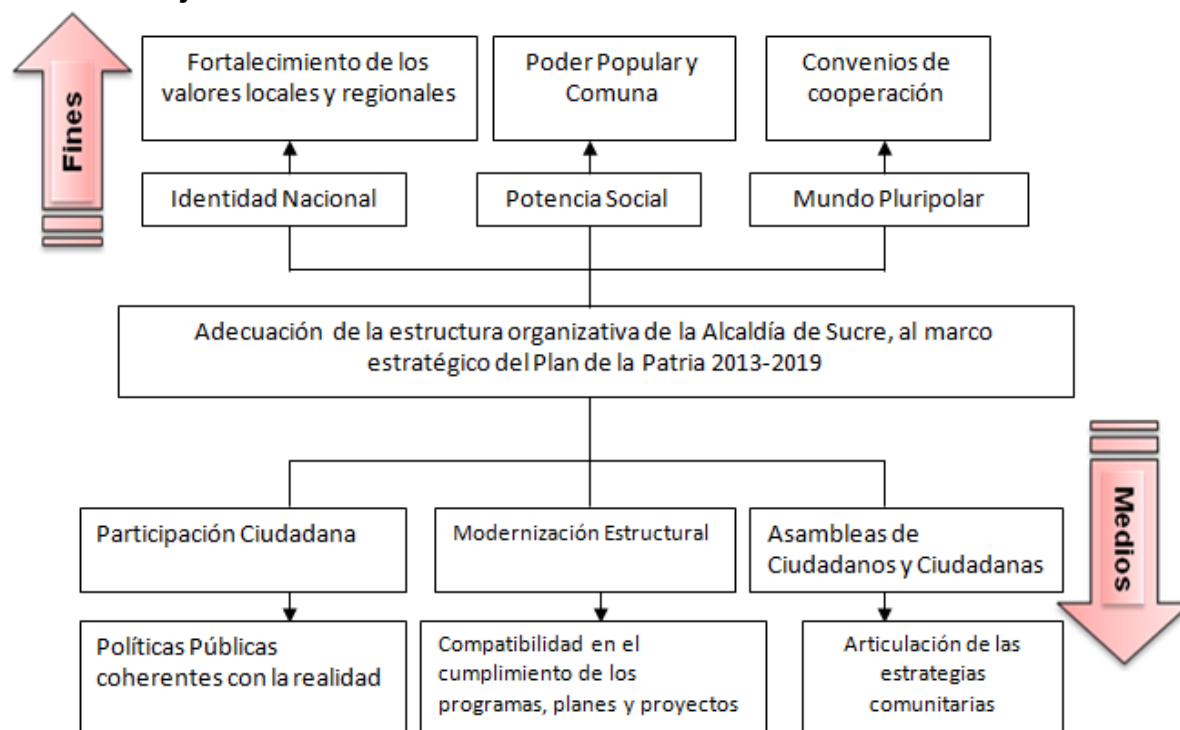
Fines

Fortalecimiento de los valores locales y regionales

Poder Popular y Comuna

Convenios de cooperación

Identidad Nacional

Potencia Social

Mundo Pluripolar

Adecuación de la estructura organizativa de la Alcaldía de Sucre, al marco estratégico del Plan de la Patria 2013-2019

Medios

Participación Ciudadana

Modernización Estructural

Asambleas de Ciudadanos y Ciudadanas

Políticas Públicas coherentes con la realidad

Compatibilidad en el cumplimiento de los programas, planes y proyectos

Articulación de las estrategias comunitarias